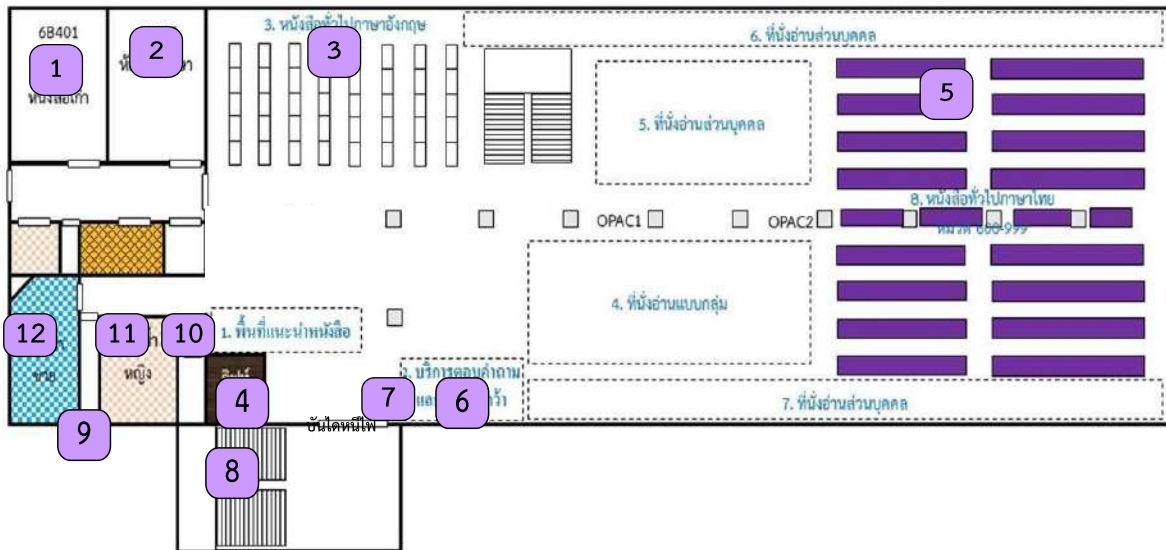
6B401
1
ห้องสมุดเก่า
2
ห้ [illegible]
3. หนังสือทั่วไปภาษาอังกฤษ
3
6. ที่นั่งอ่านส่วนบุคคล
5
5. ที่นั่งอ่านส่วนบุคคล
8. หนังสือทั่วไปภาษาไทย
หมวด 000-999
OPAC1
OPAC2
4. ที่นั่งอ่านแบบกลุ่ม
12
11
10
1. พื้นที่แนะนำหนังสือ
ชาย
หญิง
4
2. บริการตอบคำถาม และ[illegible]
7
6
7. ที่นั่งอ่านส่วนบุคคล
9
บันไดหนีไฟ
8